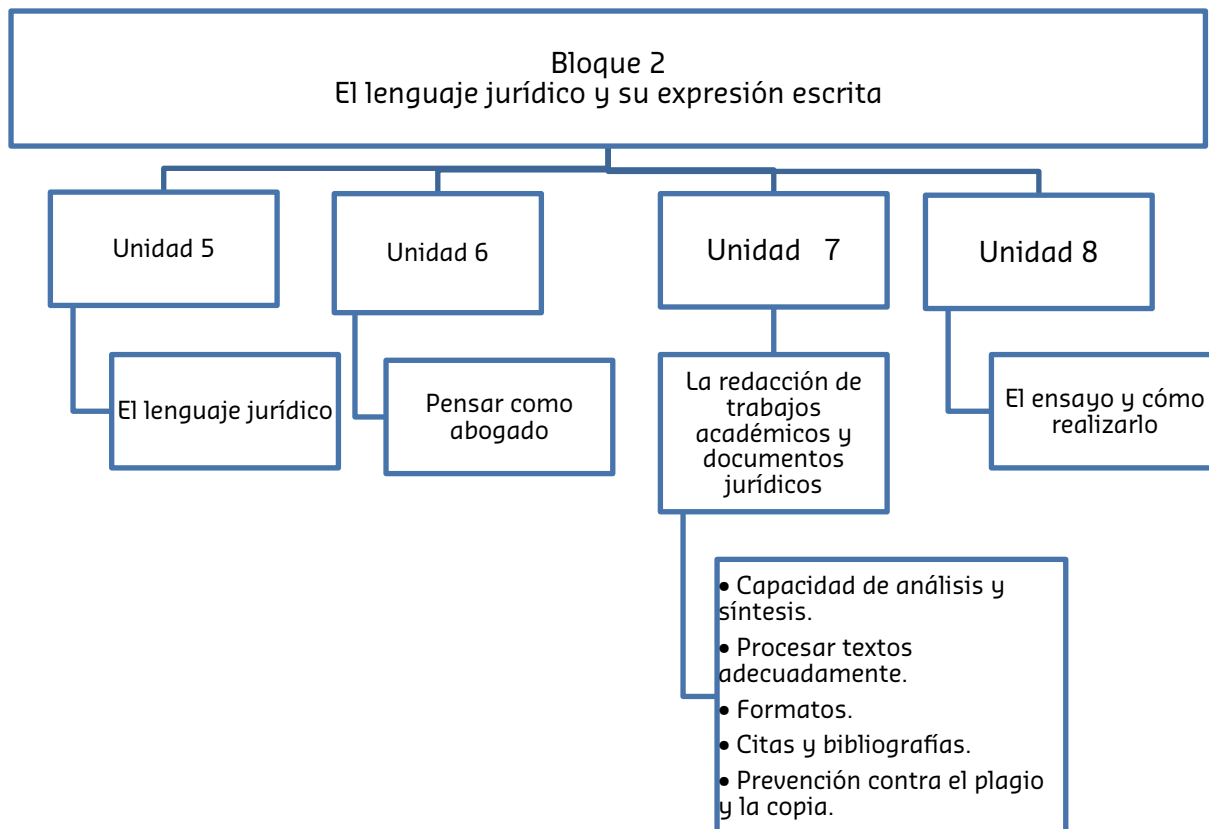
Bloque 2
El lenguaje jurídico y su expresión escrita

Unidad 5

El lenguaje jurídico

Unidad 6

Pensar como abogado

Unidad 7

La redacción de trabajos académicos y documentos jurídicos

• Capacidad de análisis y síntesis.
• Procesar textos adecuadamente.
• Formatos.
• Citas y bibliografías.
• Prevención contra el plagio y la copia.

Unidad 8

El ensayo y cómo realizarlo